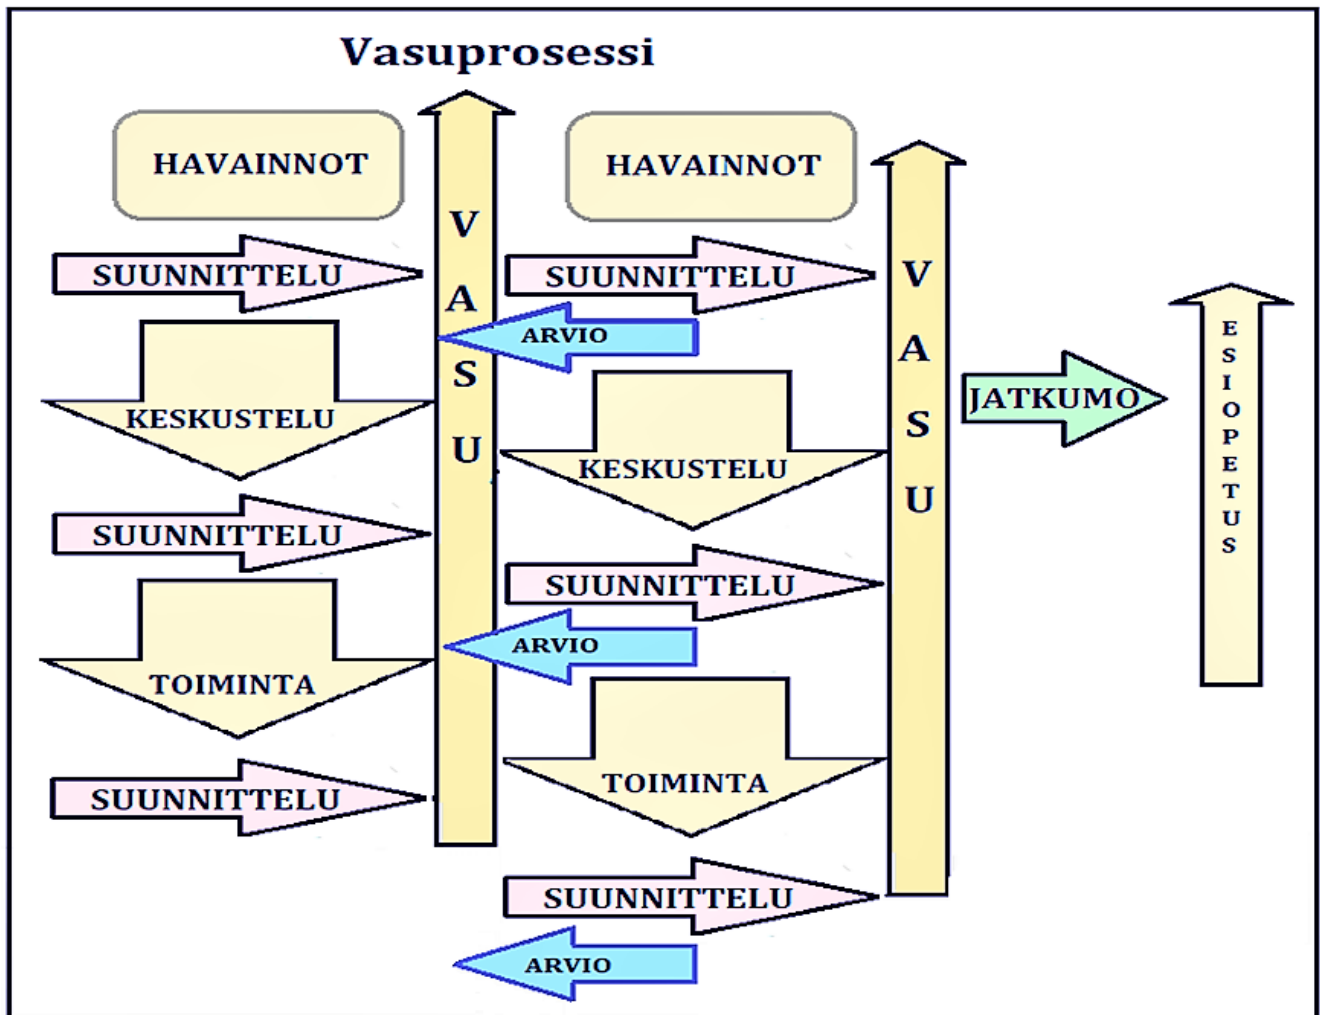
Vasuprosessi

HAVAINNOT

SUUNNITTELU

KESKUSTELU

SUUNNITTELU

TOIMINTA

SUUNNITTELU

VASU

HAVAINNOT

SUUNNITTELU

ARVIO

KESKUSTELU

SUUNNITTELU

ARVIO

TOIMINTA

SUUNNITTELU

ARVIO

VASU

JATKUMO

ESIOPETUS